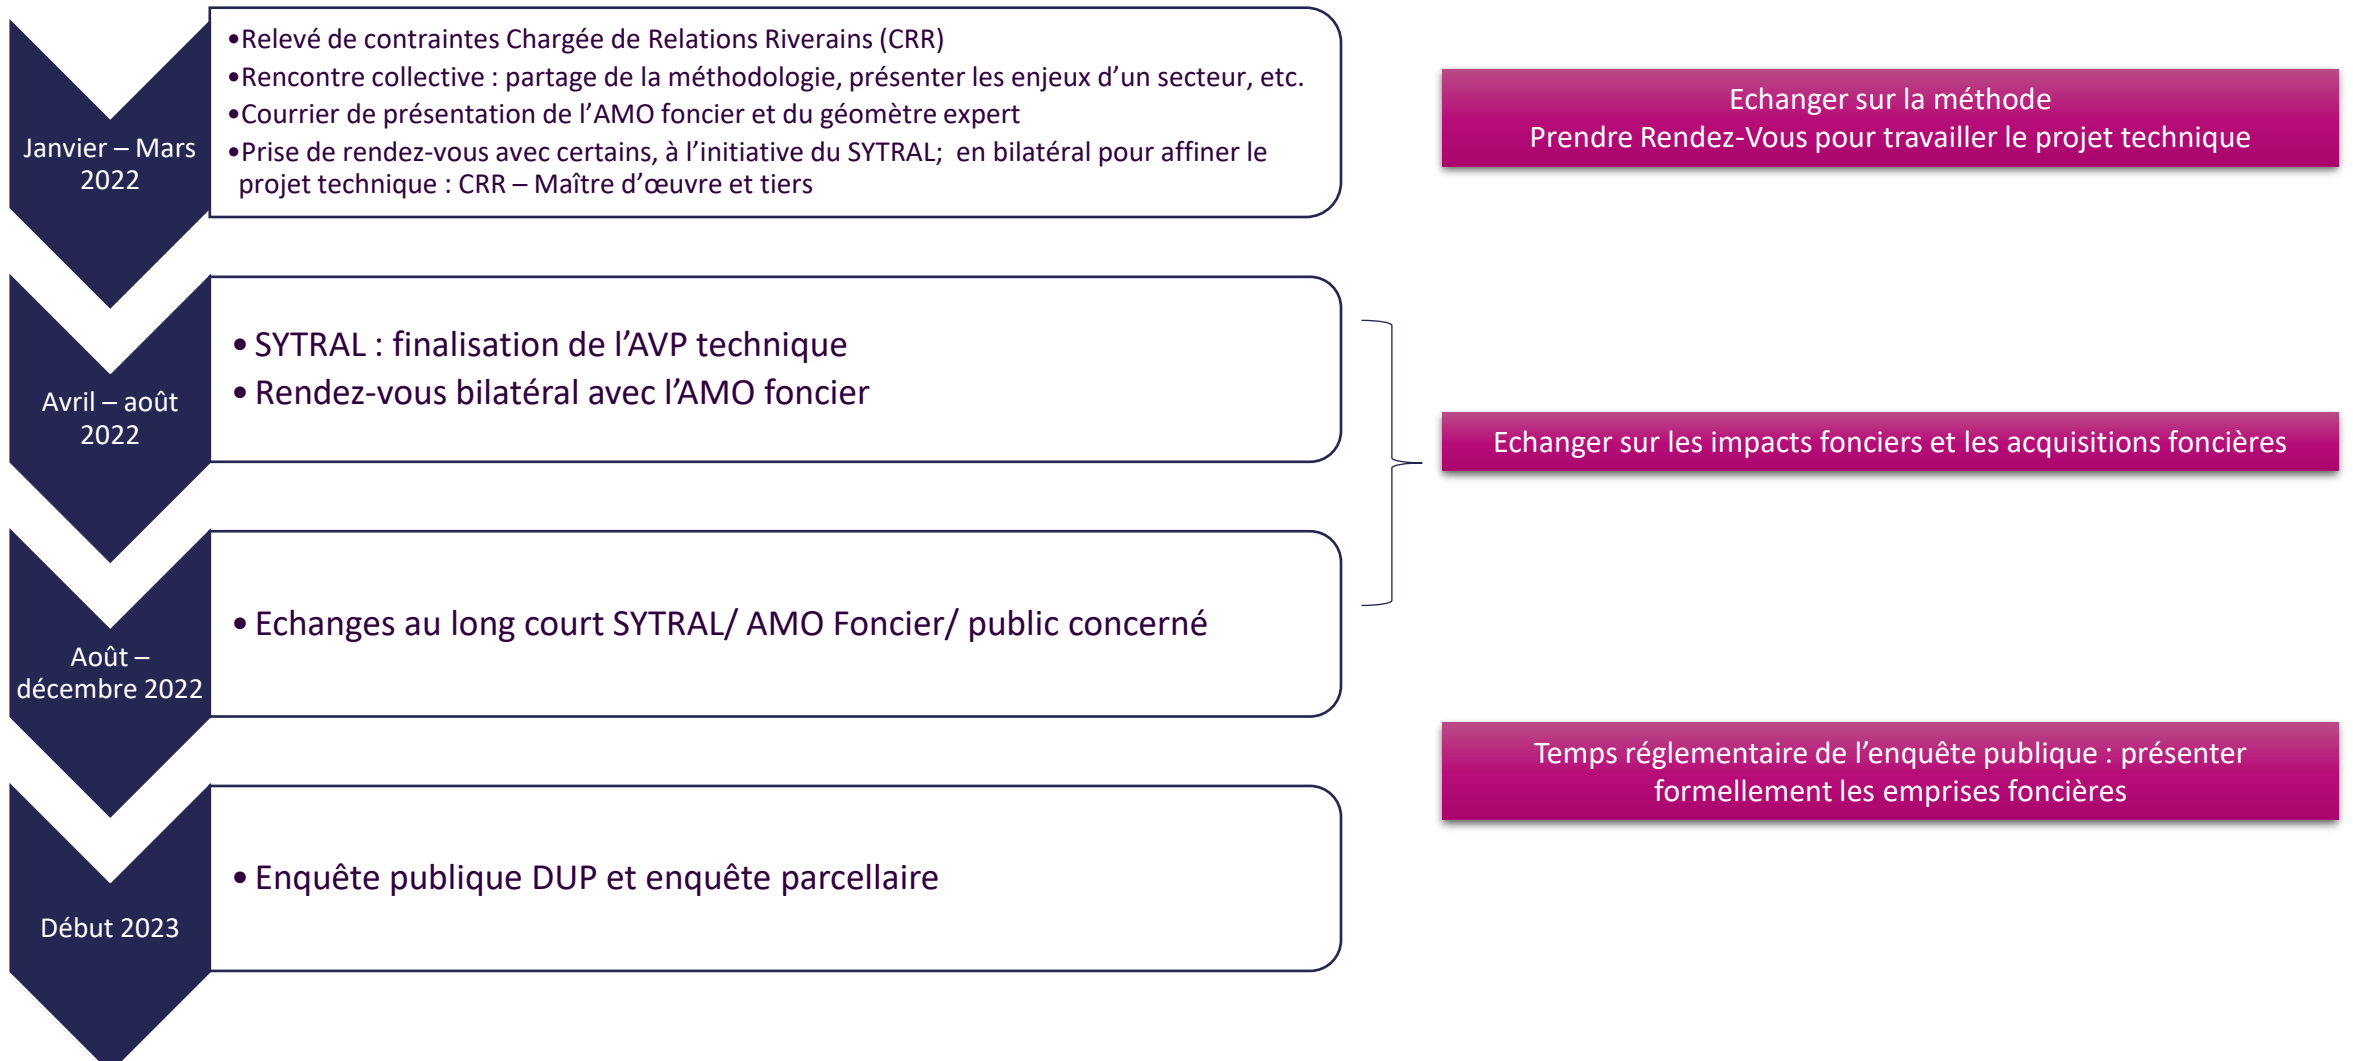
Janvier – Mars 2022

•Relevé de contraintes Chargée de Relations Riverains (CRR)
•Rencontre collective : partage de la méthodologie, présenter les enjeux d'un secteur, etc.
•Courrier de présentation de l'AMO foncier et du géomètre expert
•Prise de rendez-vous avec certains, à l'initiative du SYTRAL; en bilatéral pour affiner le projet technique : CRR – Maître d'œuvre et tiers

Echanger sur la méthode
Prendre Rendez-Vous pour travailler le projet technique

Avril – août 2022

• SYTRAL : finalisation de l'AVP technique
• Rendez-vous bilatéral avec l'AMO foncier

Echanger sur les impacts fonciers et les acquisitions foncières

Août – décembre 2022

• Echanges au long court SYTRAL/ AMO Foncier/ public concerné

Temps réglementaire de l'enquête publique : présenter formellement les emprises foncières

Début 2023

• Enquête publique DUP et enquête parcellaire